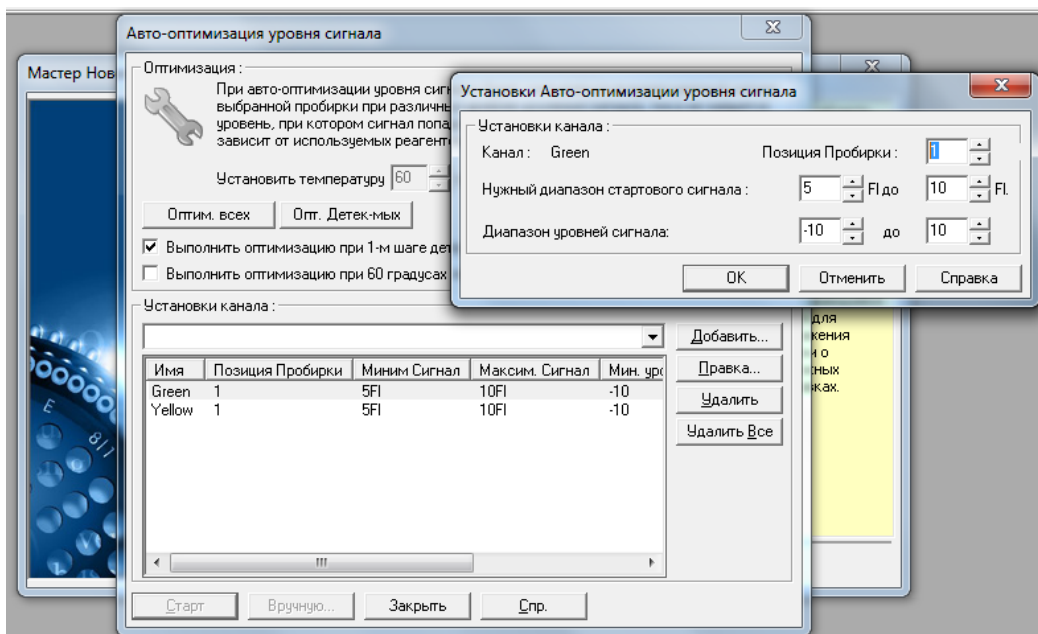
Мастер Нов

Авто-оптимизация уровня сигнала

Оптимизация :

При авто-оптимизации уровня сигн
выбранной пробирки при различн
уровень, при котором сигнал попа
зависит от используемых реагент

Установить температуру 60

Оптим. всех
Опт. Детек-мых

☑ Выполнить оптимизацию при 1-м шаге дет

☐ Выполнить оптимизацию при 60 градусах

Установки канала :

Добавить...
Правка...
Удалить
Удалить Все

| Имя | Позиция Пробирки | Миним Сигнал | Максим. Сигнал | Мин. уро |
|---|---|---|---|---|
| Green | 1 | 5Fl | 10Fl | -10 |
| Yellow | 1 | 5Fl | 10Fl | -10 |

Старт
Вручную...
Закрыть
Спр.

для
жения
н о
сных
ках.

Установки Авто-оптимизации уровня сигнала

Установки канала :

Канал : Green
Позиция Пробирки : 1

Нужный диапазон стартового сигнала : 5 Fl до 10 Fl.

Диапазон уровней сигнала: -10 до 10

OK
Отменить
Справка